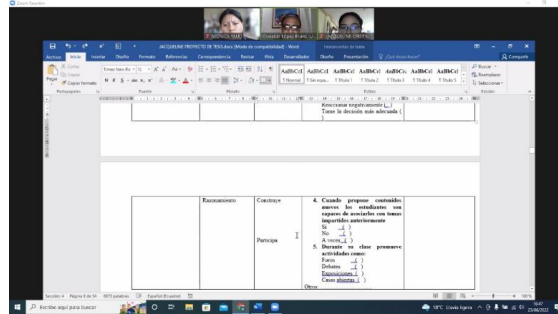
Zoom Reunión

JACQUELINE PROYECTO DE TESIS.docx [Modo de compatibilidad] - Word

Herramientas de tablas

Archivo Inicio Insertar Diseño Formato Referencias Correspondencia Revisar Vista Desarrollador Diseño Presentación ¿Qué desea hacer?

Compartir

Cortar
Copiar
Pegar
Copiar formato
Portapapeles

Times New Ro 10
Fuente

Párrafo

AaBbCcI AaBbCcI AaBbCcI AaBbCcI AaBbCc AaBbCcI AaBbCcI
¶ Normal ¶ Sin espa... Título 1 Título 2 Título 3 Título 4 Título 5

Estilos

Buscar
Reemplazar
Seleccionar
Edición

Reaccionar negativamente ( )
Tomar la decisión más adecuada ( )

| Razonamiento | Construye | 4. Cuando propone contenidos nuevos los estudiantes son capaces de asociarlos con temas impartidos anteriormente Si ( ) No ( ) A veces ( ) |
|---|---|---|
| | Participa | 5. Durante su clase promueve actividades como: Foros ( ) Debates ( ) Exposiciones ( ) Casos abiertos ( ) Otros |

Sección: 4 Página 6 de 34 6073 palabras Español (Ecuador)

Escribe aquí para buscar

18°C Lluvia ligera 16:47 23/06/2022